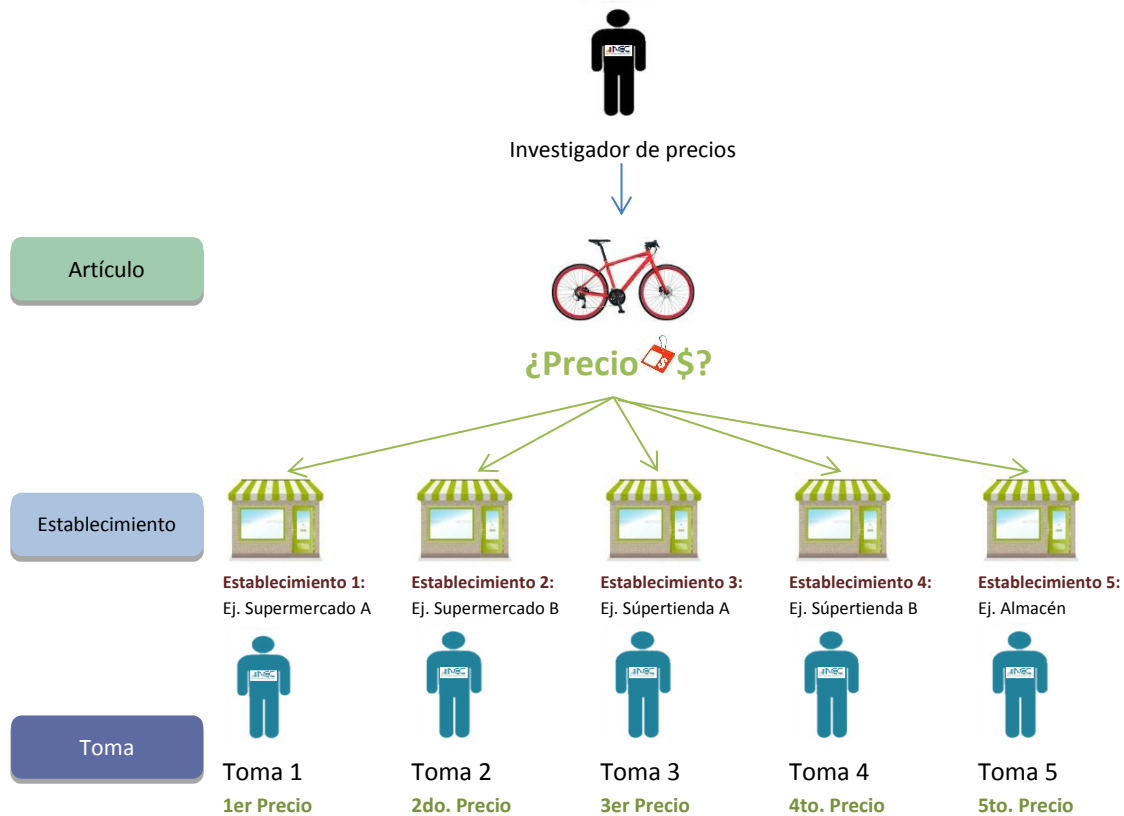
Investigador de precios

Artículo

¿Precio $?

Establecimiento

Establecimiento 1:
Ej. Supermercado A

Establecimiento 2:
Ej. Supermercado B

Establecimiento 3:
Ej. Súpertienda A

Establecimiento 4:
Ej. Súpertienda B

Establecimiento 5:
Ej. Almacén

Toma

Toma 1
1er Precio

Toma 2
2do. Precio

Toma 3
3er Precio

Toma 4
4to. Precio

Toma 5
5to. Precio